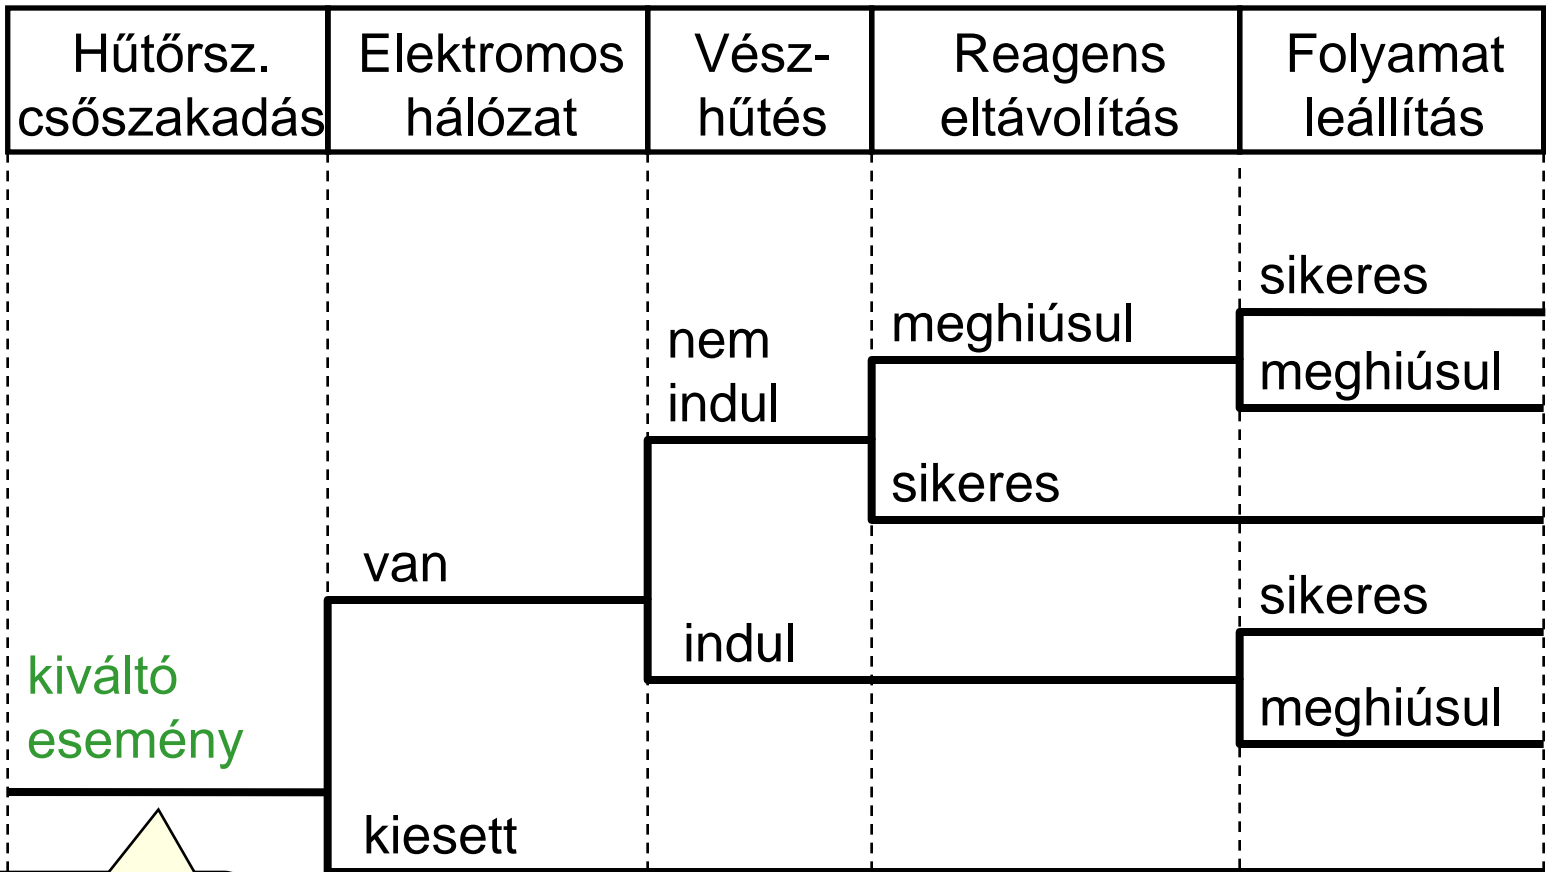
| Hűtőrsz. csőszakadás | Elektromos hálózat | Vész-hűtés | Reagens eltávolítás | Folyamat leállítás |
|---|---|---|---|---|

sikeres

meghiúsul

nem indul

meghiúsul

sikeres

van

sikeres

indul

kiváltó esemény

meghiúsul

kiesett